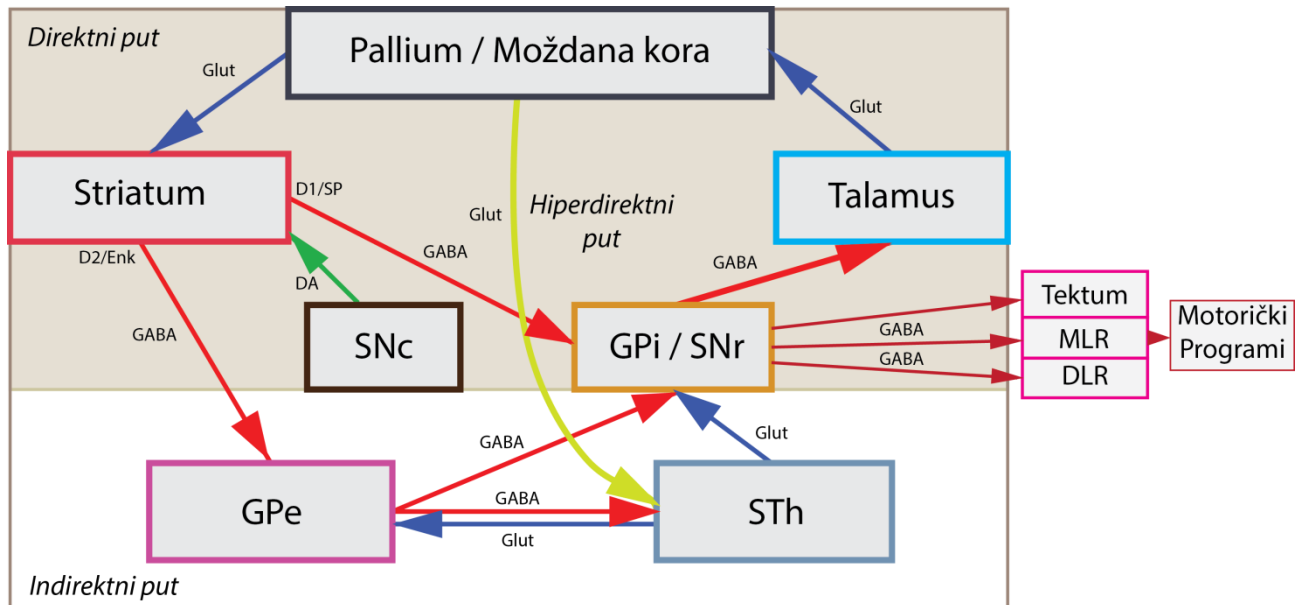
Direktni put

Pallium / Moždana kora

Glut

Glut

Striatum

D1/SP

Glut

Hiperdirektni put

Talamus

GABA

D2/Enk

GABA

DA

GABA

GABA

Tektum

SNc

GPi / SNr

MLR

Motorički Programi

GABA

DLR

Glut

GABA

GPe

GABA

STh

Glut

Indirektni put